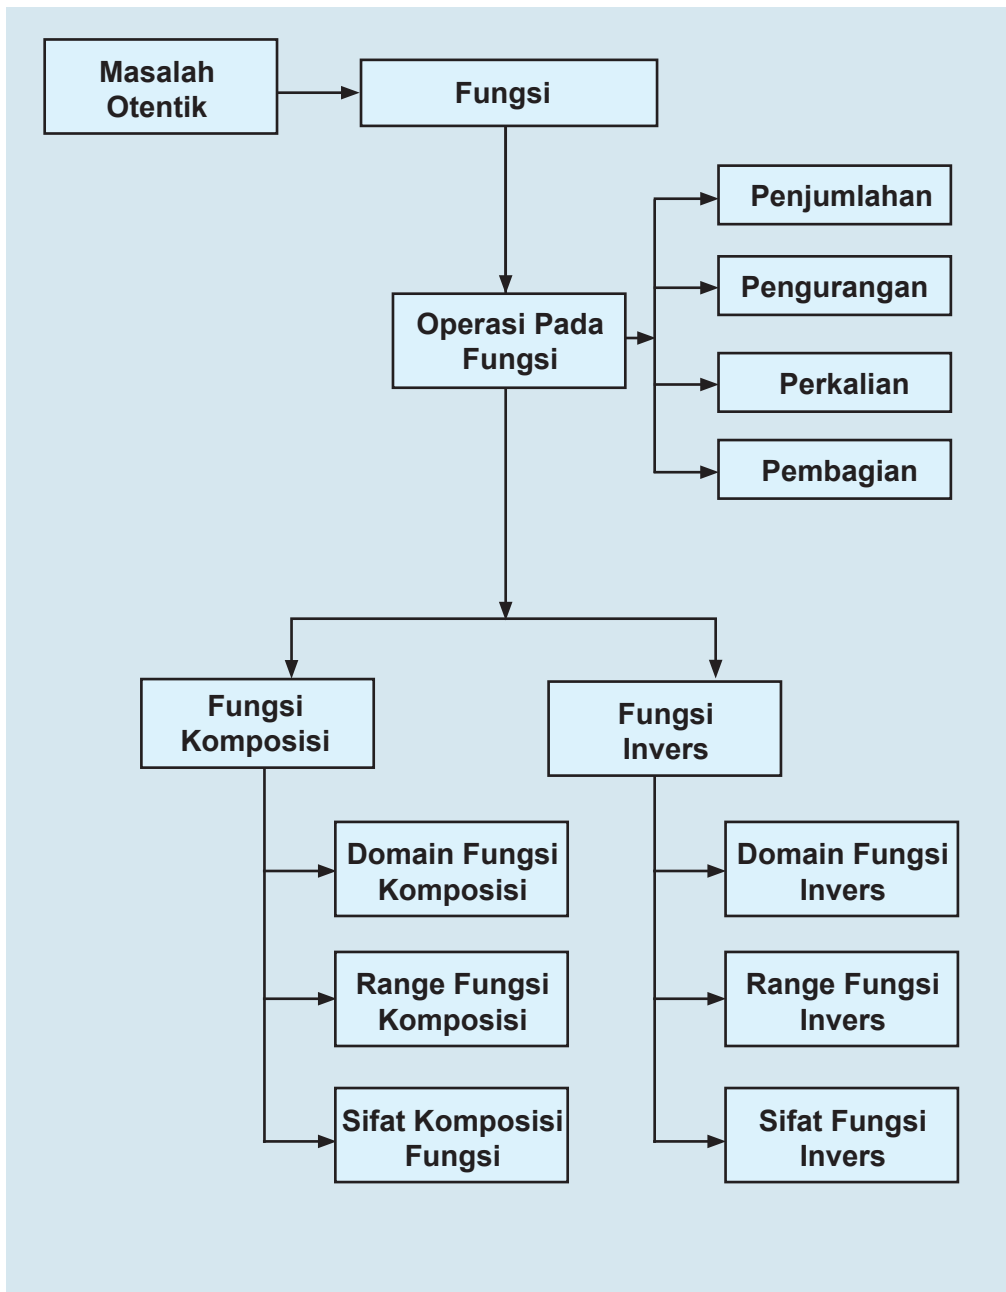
Masalah Otentik

Fungsi

Operasi Pada Fungsi

Penjumlahan

Pengurangan

Perkalian

Pembagian

Fungsi Komposisi

Fungsi Invers

Domain Fungsi Komposisi

Range Fungsi Komposisi

Sifat Komposisi Fungsi

Domain Fungsi Invers

Range Fungsi Invers

Sifat Fungsi Invers